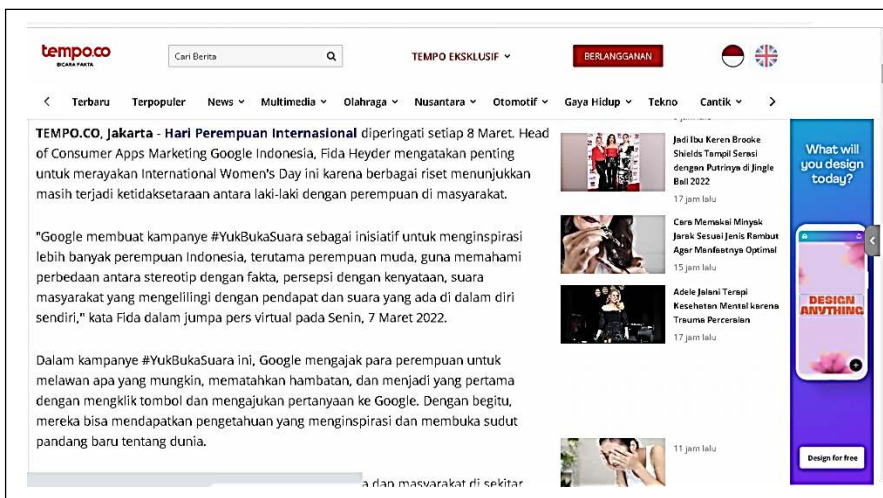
tempo.co
BICARA FAKTA

Cari Berita

TEMPO EKSKLUSIF

BERLANGGANAN

Terbaru Terpopuler News Multimedia Olahraga Nusantara Otomotif Gaya Hidup Tekno Cantik

TEMPO.CO, Jakarta - Hari Perempuan Internasional diperingati setiap 8 Maret. Head of Consumer Apps Marketing Google Indonesia, Fida Heyder mengatakan penting untuk merayakan International Women's Day ini karena berbagai riset menunjukkan masih terjadi ketidaksetaraan antara laki-laki dengan perempuan di masyarakat.

"Google membuat kampanye #YukBukaSuara sebagai inisiatif untuk menginspirasi lebih banyak perempuan Indonesia, terutama perempuan muda, guna memahami perbedaan antara stereotip dengan fakta, persepsi dengan kenyataan, suara masyarakat yang mengelilingi dengan pendapat dan suara yang ada di dalam diri sendiri," kata Fida dalam jumpa pers virtual pada Senin, 7 Maret 2022.

Dalam kampanye #YukBukaSuara ini, Google mengajak para perempuan untuk melawan apa yang mungkin, mematahkan hambatan, dan menjadi yang pertama dengan mengklik tombol dan mengajukan pertanyaan ke Google. Dengan begitu, mereka bisa mendapatkan pengetahuan yang menginspirasi dan membuka sudut pandang baru tentang dunia.

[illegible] a dan masyarakat di sekitar

Jadi Ibu Keren Brooke Shields Tampil Serasi dengan Putrinya di Jingle Ball 2022
17 jam lalu

Cara Memakai Minyak Jarak Sesuai Jenis Rambut Agar Manfaatnya Optimal
15 jam lalu

Adele Jalani Terapi Kesehatan Mental karena Trauma Perceraian
17 jam lalu

11 jam lalu

What will you design today?

DESIGN ANYTHING

Design for free